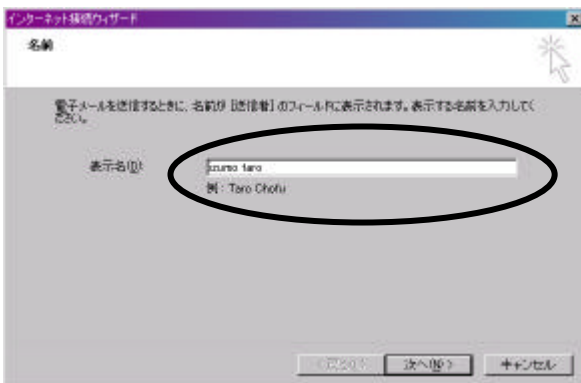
インターネット接続ウィザード

名前

電子メールを送信するときに、名前が [送信者] のフィールドに表示されます。表示する名前を入力してください。

表示名(D):

izumo taro

例 : Taro Chofu

< 戻る(B)

次へ(N) >

キャンセル